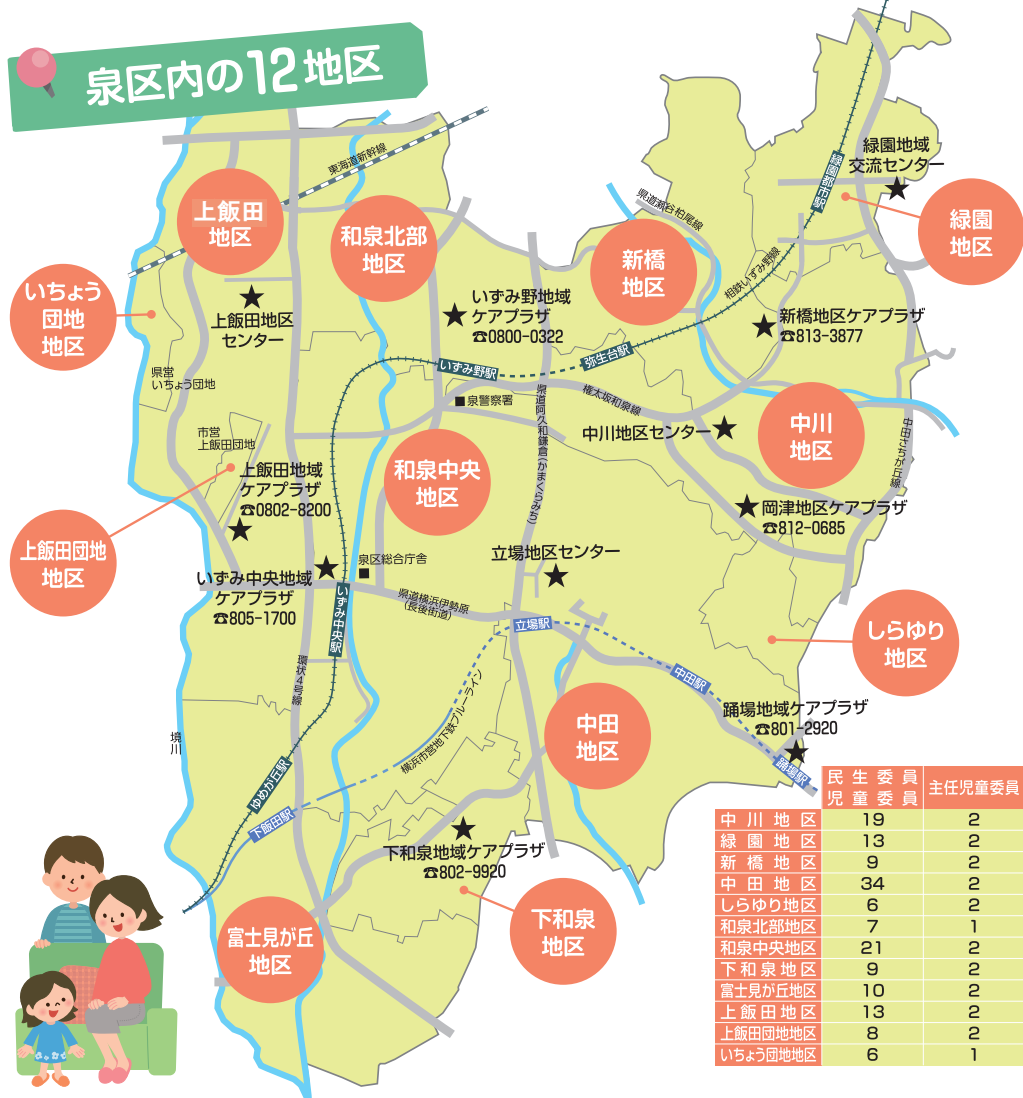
泉区内の12地区

東海道新幹線

上飯田地区

和泉北部地区

新橋地区

県道瀬谷柏尾線

緑園都市駅

緑園地域交流センター

緑園地区

相鉄いずみ野線

いちょう団地地区

上飯田地区センター

いずみ野地域ケアプラザ
☎0800-0322

新橋地区ケアプラザ
☎813-3877

県営いちょう団地

いずみ野駅

弥生台駅

県道阿久和鎌倉(かまくらみち)

■泉警察署

横浜伊勢原線

中川地区センター

中川地区

中田さちが丘線

市営上飯田団地

和泉中央地区

上飯田地域ケアプラザ
☎0802-8200

岡津地区ケアプラザ
☎812-0685

上飯田団地地区

泉区総合庁舎

立場地区センター

いずみ中央地域ケアプラザ
☎805-1700

県道横浜伊勢原(長後街道)

いずみ中央駅

立場駅

しらゆり地区

環状4号線

中田駅

横浜市営地下鉄ブルーライン

踊場地域ケアプラザ
☎801-2920

中田地区

境川

踊場駅

ゆめが丘駅

下飯田駅

下和泉地域ケアプラザ
☎802-9920

下和泉地区

富士見が丘地区

| | 民生委員児童委員 | 主任児童委員 |
|---|---|---|
| 中川地区 | 19 | 2 |
| 緑園地区 | 13 | 2 |
| 新橋地区 | 9 | 2 |
| 中田地区 | 34 | 2 |
| しらゆり地区 | 6 | 2 |
| 和泉北部地区 | 7 | 1 |
| 和泉中央地区 | 21 | 2 |
| 下和泉地区 | 9 | 2 |
| 富士見が丘地区 | 10 | 2 |
| 上飯田地区 | 13 | 2 |
| 上飯田団地地区 | 8 | 2 |
| いちょう団地地区 | 6 | 1 |